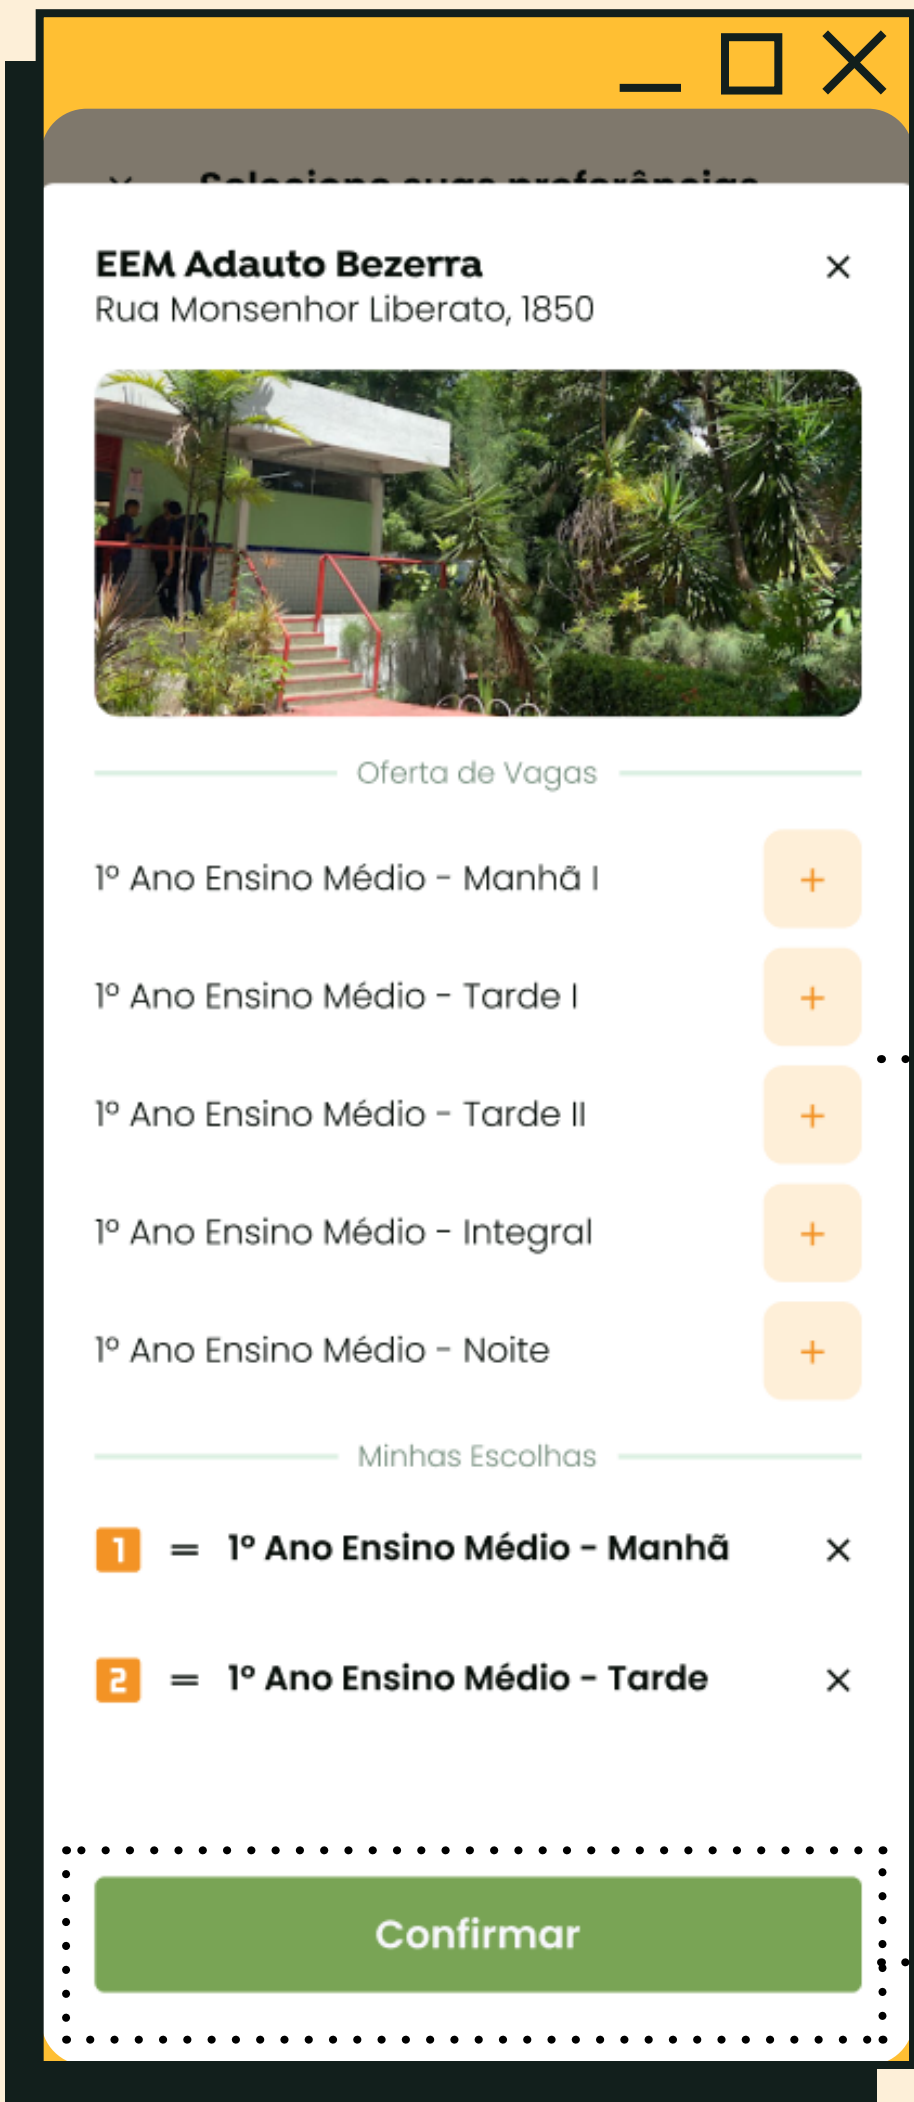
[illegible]

EEM Adauto Bezerra
Rua Monsenhor Liberato, 1850

Oferta de Vagas

1º Ano Ensino Médio - Manhã I +

1º Ano Ensino Médio - Tarde I +

1º Ano Ensino Médio - Tarde II +

1º Ano Ensino Médio - Integral +

1º Ano Ensino Médio - Noite +

Minhas Escolhas

1 = 1º Ano Ensino Médio - Manhã ×

2 = 1º Ano Ensino Médio - Tarde ×

Confirmar